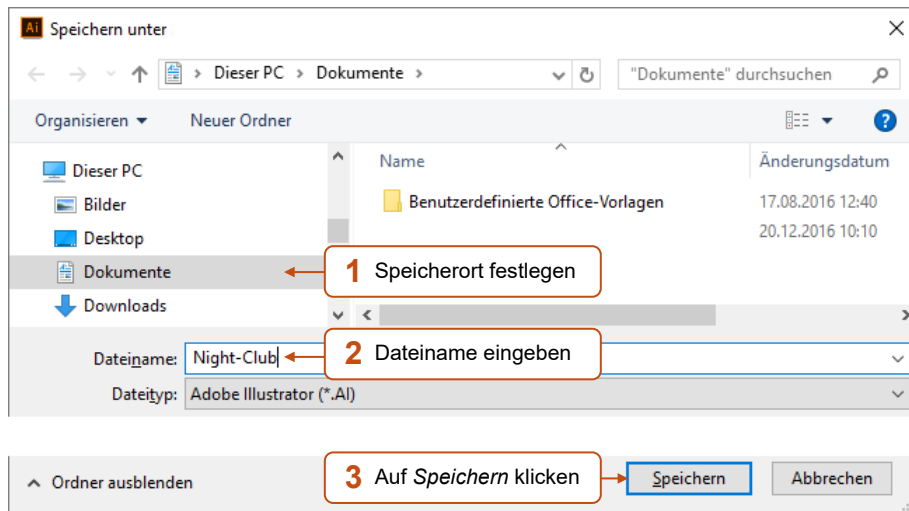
Ai Speichern unter

Dieser PC > Dokumente >

"Dokumente" durchsuchen

Organisieren ▾ Neuer Ordner

Dieser PC
Bilder
Desktop
Dokumente
Downloads

Name
Änderungsdatum

Benutzerdefinierte Office-Vorlagen 17.08.2016 12:40
20.12.2016 10:10

1 Speicherort festlegen

Dateiname: Night-Club

2 Dateiname eingeben

Dateityp: Adobe Illustrator (*.AI)

Ordner ausblenden

3 Auf *Speichern* klicken

Speichern Abbrechen